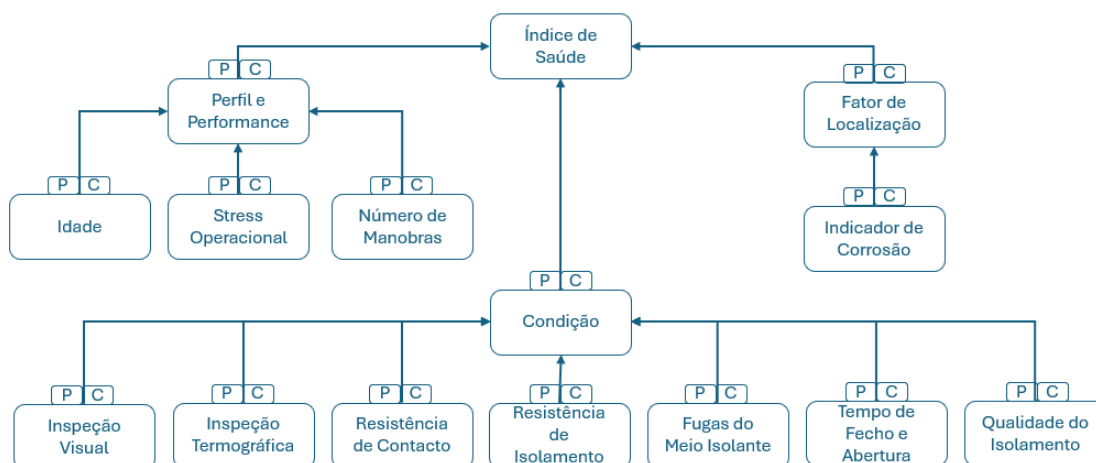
Índice de Saúde

P C
Perfil e Performance

P C
Fator de Localização

P C
Idade

P C
Stress Operacional

P C
Número de Manobras

P C
Indicador de Corrosão

P C
Condição

P C
Inspeção Visual

P C
Inspeção Termográfica

P C
Resistência de Contacto

P C
Resistência de Isolamento

P C
Fugas do Meio Isolante

P C
Tempo de Fecho e Abertura

P C
Qualidade do Isolamento